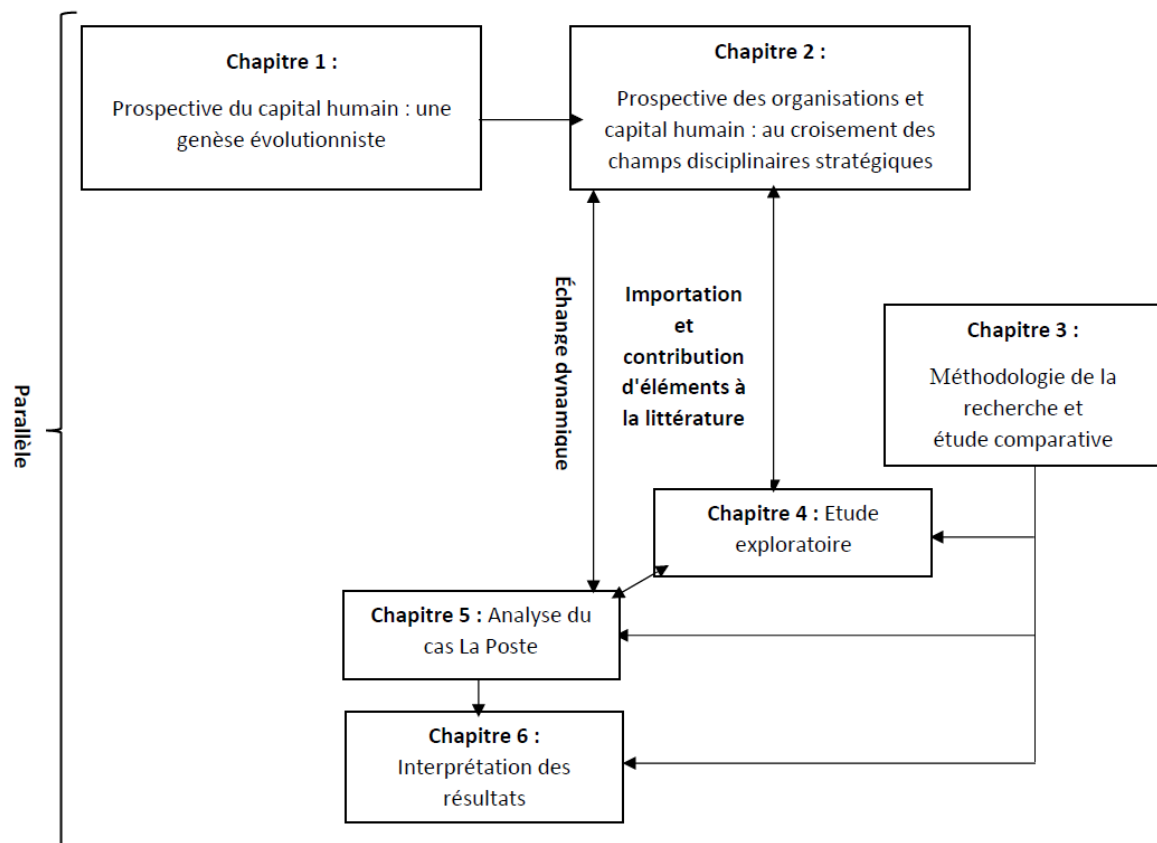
Parallèle

Chapitre 1 :
Prospective du capital humain : une genèse évolutionniste

Chapitre 2 :
Prospective des organisations et capital humain : au croisement des champs disciplinaires stratégiques

Échange dynamique

Importation et contribution d'éléments à la littérature

Chapitre 3 :
Méthodologie de la recherche et étude comparative

Chapitre 4 : Etude exploratoire

Chapitre 5 : Analyse du cas La Poste

Chapitre 6 :
Interprétation des résultats